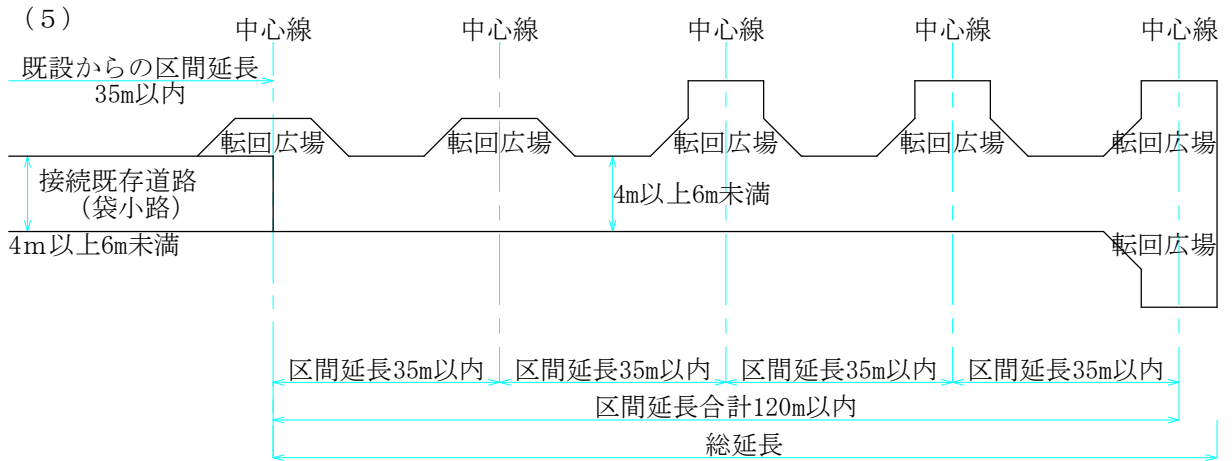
（５）

中心線 中心線 中心線 中心線 中心線

既設からの区間延長
35m以内

転回広場 転回広場 転回広場 転回広場 転回広場

接続既存道路
（袋小路）

4m以上6m未満

4m以上6m未満

転回広場

区間延長35m以内 区間延長35m以内 区間延長35m以内 区間延長35m以内

区間延長合計120m以内

総延長